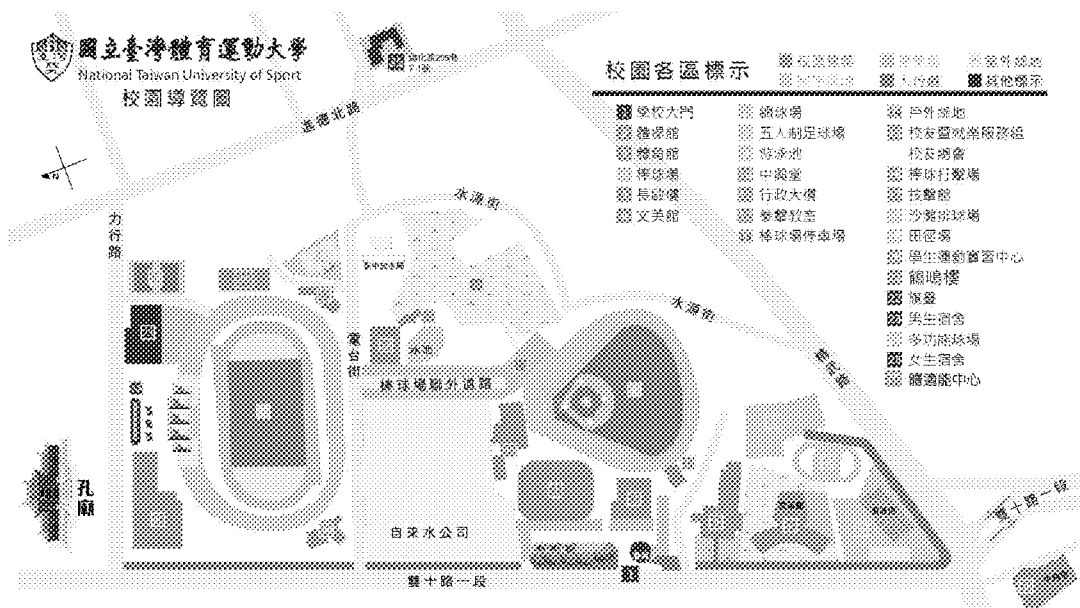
國立臺灣體育運動大學
National Taiwan University of Sport
校園導覽圖

進化北路
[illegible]

校園各區標示

學校大門
體育館
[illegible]館
棒球場
長跑場
文英館
網球場
五人制足球場
游泳池
中興堂
行政大樓
拳擊教室
棒球場停車場
戶外球場
校友暨就業服務組
校友網會
棒球打擊場
技擊館
沙灘排球場
田徑場
學生運動宿舍中心
鶴鳴樓
餐廳
男生宿舍
多功能球場
女生宿舍
體適能中心

力行路
水源街
水源街
臺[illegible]街
棒球場聯外道路
體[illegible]路
自來水公司
孔廟
雙十路一段
雙十路一段